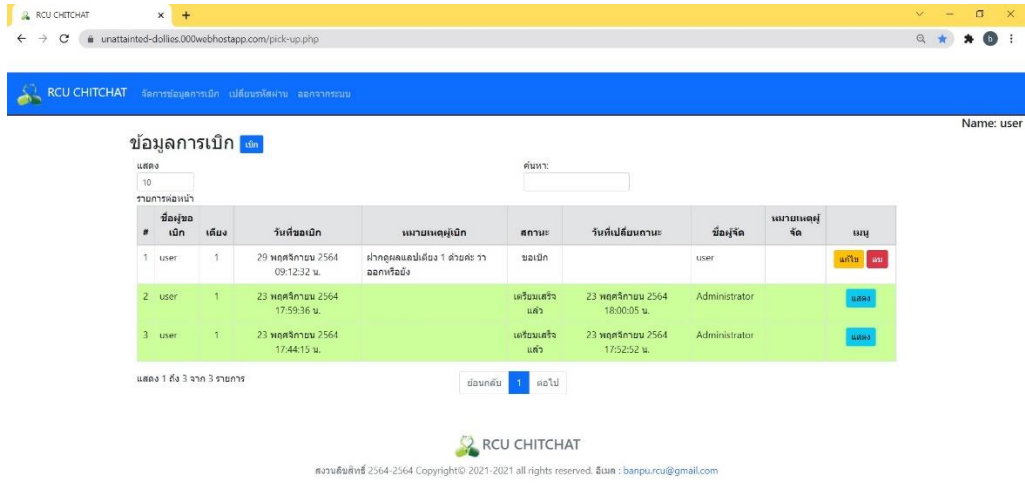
RCU CHITCHAT

unattainted-dollies.000webhostapp.com/pick-up.php

RCU CHITCHAT จัดการข้อมูลการเบิก เปลี่ยนรหัสผ่าน ออกจากระบบ

Name: user

ข้อมูลการเบิก เบิก

แสดง 10 รายการต่อหน้า

ค้นหา:

| # | ชื่อผู้ขอเบิก | เตียง | วันที่ขอเบิก | หมายเหตุผู้เบิก | สถานะ | วันที่เปลี่ยนสถานะ | ชื่อผู้จัด | หมายเหตุผู้จัด | เมนู |
|---|---|---|---|---|---|---|---|---|---|
| 1 | user | 1 | 29 พฤศจิกายน 2564 09:12:32 น. | ฝากดูผลแลปเตียง 1 ด้วยค่ะ ว่าออกหรือยัง | ขอเบิก | | user | | แก้ไข ลบ |
| 2 | user | 1 | 23 พฤศจิกายน 2564 17:59:36 น. | | เตรียมเสร็จแล้ว | 23 พฤศจิกายน 2564 18:00:05 น. | Administrator | | แสดง |
| 3 | user | 1 | 23 พฤศจิกายน 2564 17:44:15 น. | | เตรียมเสร็จแล้ว | 23 พฤศจิกายน 2564 17:52:52 น. | Administrator | | แสดง |

แสดง 1 ถึง 3 จาก 3 รายการ

ย้อนกลับ 1 ต่อไป

RCU CHITCHAT

สงวนลิขสิทธิ์ 2564-2564 Copyright© 2021-2021 all rights reserved. อีเมล : banpu.rcu@gmail.com